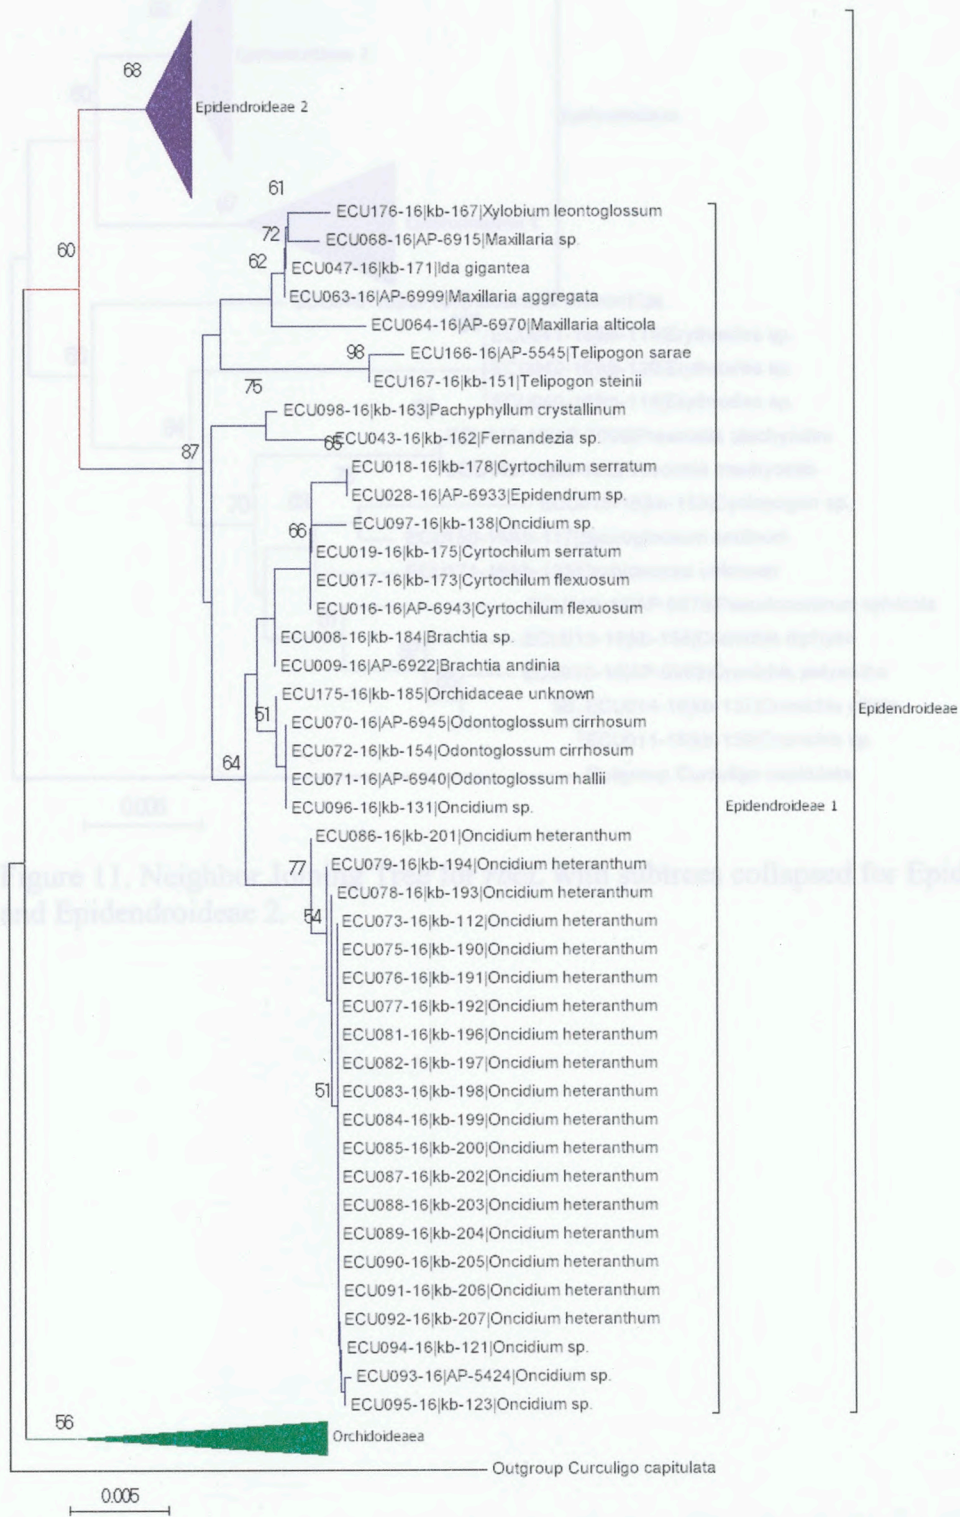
68
Epidendroideae 2
61
60
ECU176-16|kb-167|Xylobium leontoglossum
72
ECU068-16|AP-6915|Maxillaria sp.
62
ECU047-16|kb-171|Ida gigantea
ECU063-16|AP-6999|Maxillaria aggregata
ECU064-16|AP-6970|Maxillaria alticola
98
ECU166-16|AP-5545|Telipogon sarae
75
ECU167-16|kb-151|Telipogon steinii
ECU098-16|kb-163|Pachyphyllum crystallinum
65
ECU043-16|kb-162|Fernandezia sp.
87
ECU018-16|kb-178|Cyrtochilum serratum
ECU028-16|AP-6933|Epidendrum sp.
ECU097-16|kb-138|Oncidium sp.
66
ECU019-16|kb-175|Cyrtochilum serratum
ECU017-16|kb-173|Cyrtochilum flexuosum
ECU016-16|AP-6943|Cyrtochilum flexuosum
ECU008-16|kb-184|Brachtia sp.
ECU009-16|AP-6922|Brachtia andinia
ECU175-16|kb-185|Orchidaceae unknown
51
ECU070-16|AP-6945|Odontoglossum cirrhosum
ECU072-16|kb-154|Odontoglossum cirrhosum
64
ECU071-16|AP-6940|Odontoglossum hallii
ECU096-16|kb-131|Oncidium sp.
Epidendroideae 1
Epidendroideae
ECU086-16|kb-201|Oncidium heteranthum
77
ECU079-16|kb-194|Oncidium heteranthum
ECU078-16|kb-193|Oncidium heteranthum
54
ECU073-16|kb-112|Oncidium heteranthum
ECU075-16|kb-190|Oncidium heteranthum
ECU076-16|kb-191|Oncidium heteranthum
ECU077-16|kb-192|Oncidium heteranthum
ECU081-16|kb-196|Oncidium heteranthum
ECU082-16|kb-197|Oncidium heteranthum
51
ECU083-16|kb-198|Oncidium heteranthum
ECU084-16|kb-199|Oncidium heteranthum
ECU085-16|kb-200|Oncidium heteranthum
ECU087-16|kb-202|Oncidium heteranthum
ECU088-16|kb-203|Oncidium heteranthum
ECU089-16|kb-204|Oncidium heteranthum
ECU090-16|kb-205|Oncidium heteranthum
ECU091-16|kb-206|Oncidium heteranthum
ECU092-16|kb-207|Oncidium heteranthum
ECU094-16|kb-121|Oncidium sp.
ECU093-16|AP-5424|Oncidium sp.
ECU095-16|kb-123|Oncidium sp.
56
Orchidoideaea
Outgroup Curculigo capitulata
0.005